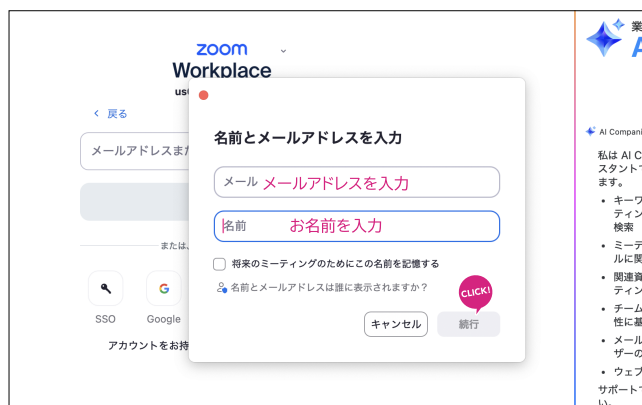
zoom
Workplace
ust

< 戻る

メールアドレスまた

または、

SSO Google

アカウントをお持

名前とメールアドレスを入力

メール メールアドレスを入力

名前 お名前を入力

将来のミーティングのためにこの名前を記憶する

名前とメールアドレスは誰に表示されますか？

CLICK!

キャンセル 続行

業
A

AI Compani

私は AI C
スタント
ます。

• キーワ
ティン
検索
• ミーテ
ルに関
• 関連資
ティン
• チーム
性に基
• メール
ザーの
• ウェブ

サポート
い。